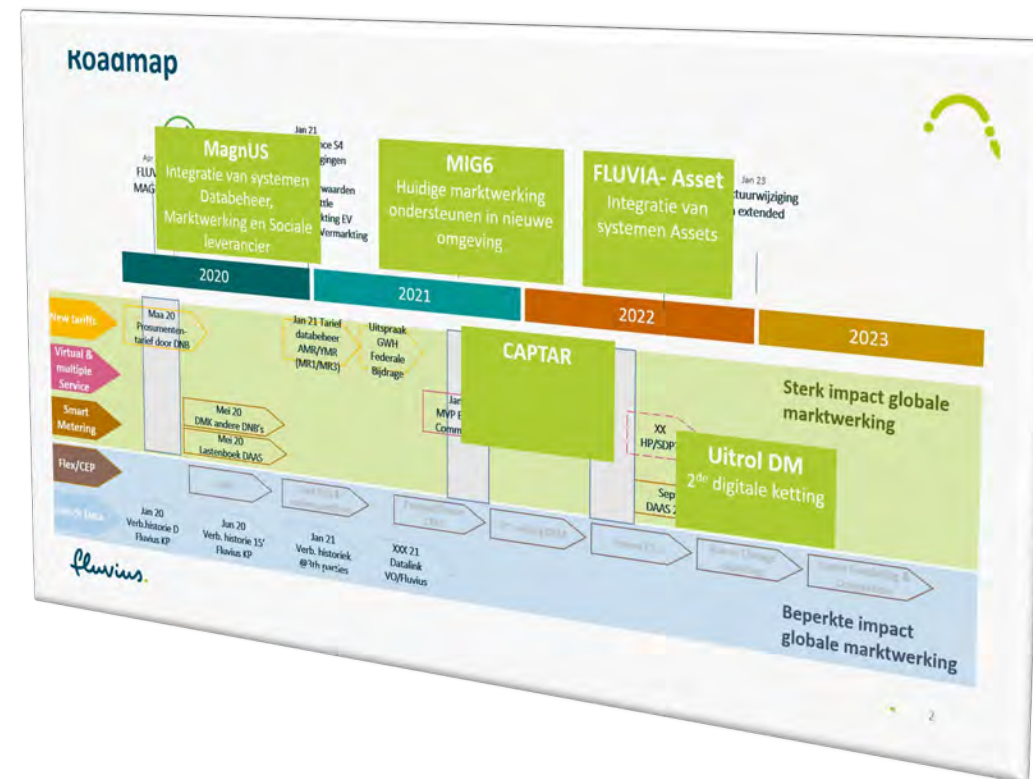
Roadmap

MagnUS
Integratie van systemen Databeheer, Marktwerking en Sociale leverancier

MIG6
Huidige marktwerking ondersteunen in nieuwe omgeving

FLUVIA- Asset
Integratie van systemen Assets

Apr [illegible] FLU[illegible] MAG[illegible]

Jan 21 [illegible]nce S4 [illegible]gingen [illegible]waarden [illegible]ttle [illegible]kting EV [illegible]Vermarkting

Jan 23 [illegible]tuurwijziging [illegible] extended

2020

2021

2022

2023

New tariffs

Virtual & multiple Service

Smart Metering

Flex/CEP

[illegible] Data

Maa 20 Prosumententarief door DNB

Jan 21 Tarief databeheer AMR/YMR (MR1/MR3)

Uitspraak GWH Federale Bijdrage

CAPTAR

Sterk impact globale marktwerking

Mei 20 DMK andere DNB's

Mei 20 Lastenboek DAAS

Jan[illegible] MVP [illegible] Comm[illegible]

XX HP/SDP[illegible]

Uitrol DM
2$^{de}$ digitale ketting

Sep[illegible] DAAS 2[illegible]

Jan 20 Verb. historie D Fluvius KP

Jan 20 Verb. historie 15' Fluvius KP

Jan 21 Verb. historiek @3th parties

XXX 21 Datalink VO/Fluvius

fluvius.

Beperkte impact globale marktwerking

2